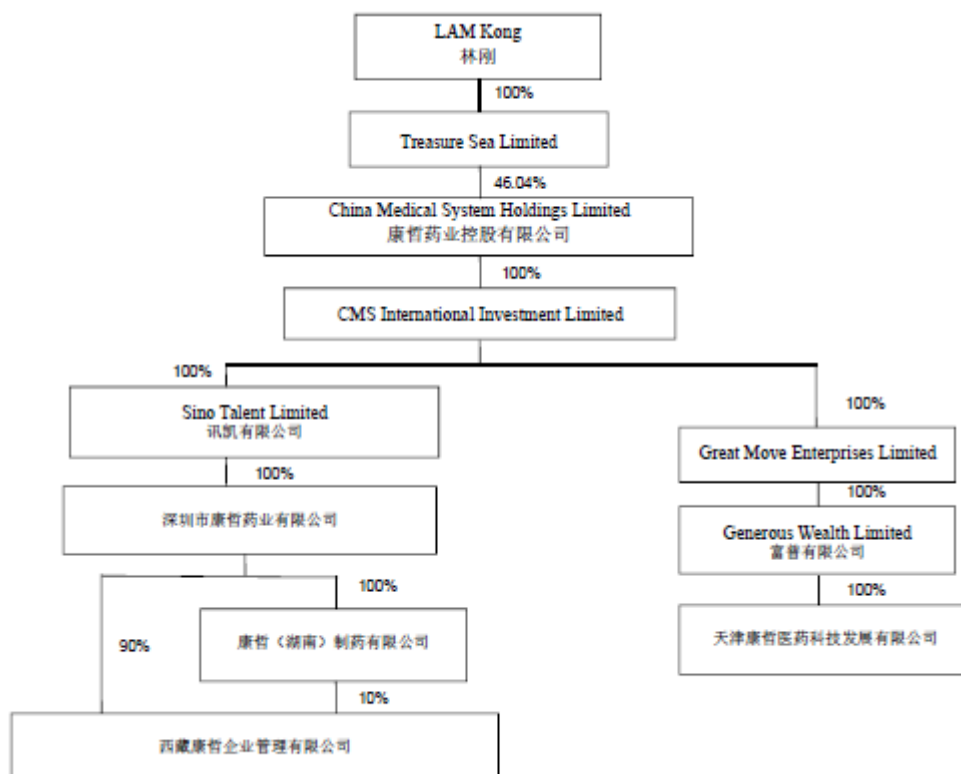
LAM Kong
林刚

100%

Treasure Sea Limited

46.04%

China Medical System Holdings Limited
康哲药业控股有限公司

100%

CMS International Investment Limited

100%

Sino Talent Limited
讯凯有限公司

100%

深圳市康哲药业有限公司

100%

90%

康哲（湖南）制药有限公司

10%

西藏康哲企业管理有限公司

100%

Great Move Enterprises Limited

100%

Generous Wealth Limited
富普有限公司

100%

天津康哲医药科技发展有限公司